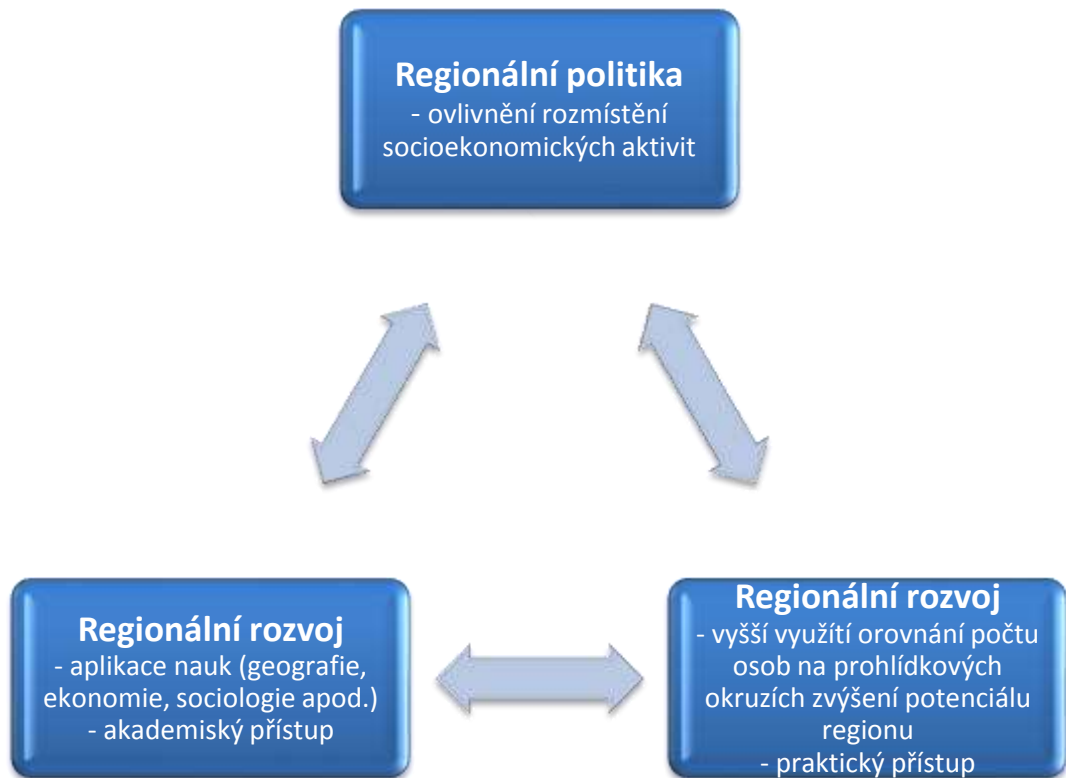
Regionální politika
- ovlivnění rozmístění socioekonomických aktivit

Regionální rozvoj
- aplikace nauk (geografie, ekonomie, sociologie apod.)
- akademický přístup

Regionální rozvoj
- vyšší využití orovnání počtu osob na prohlídkových okruzích zvýšení potenciálu regionu
- praktický přístup